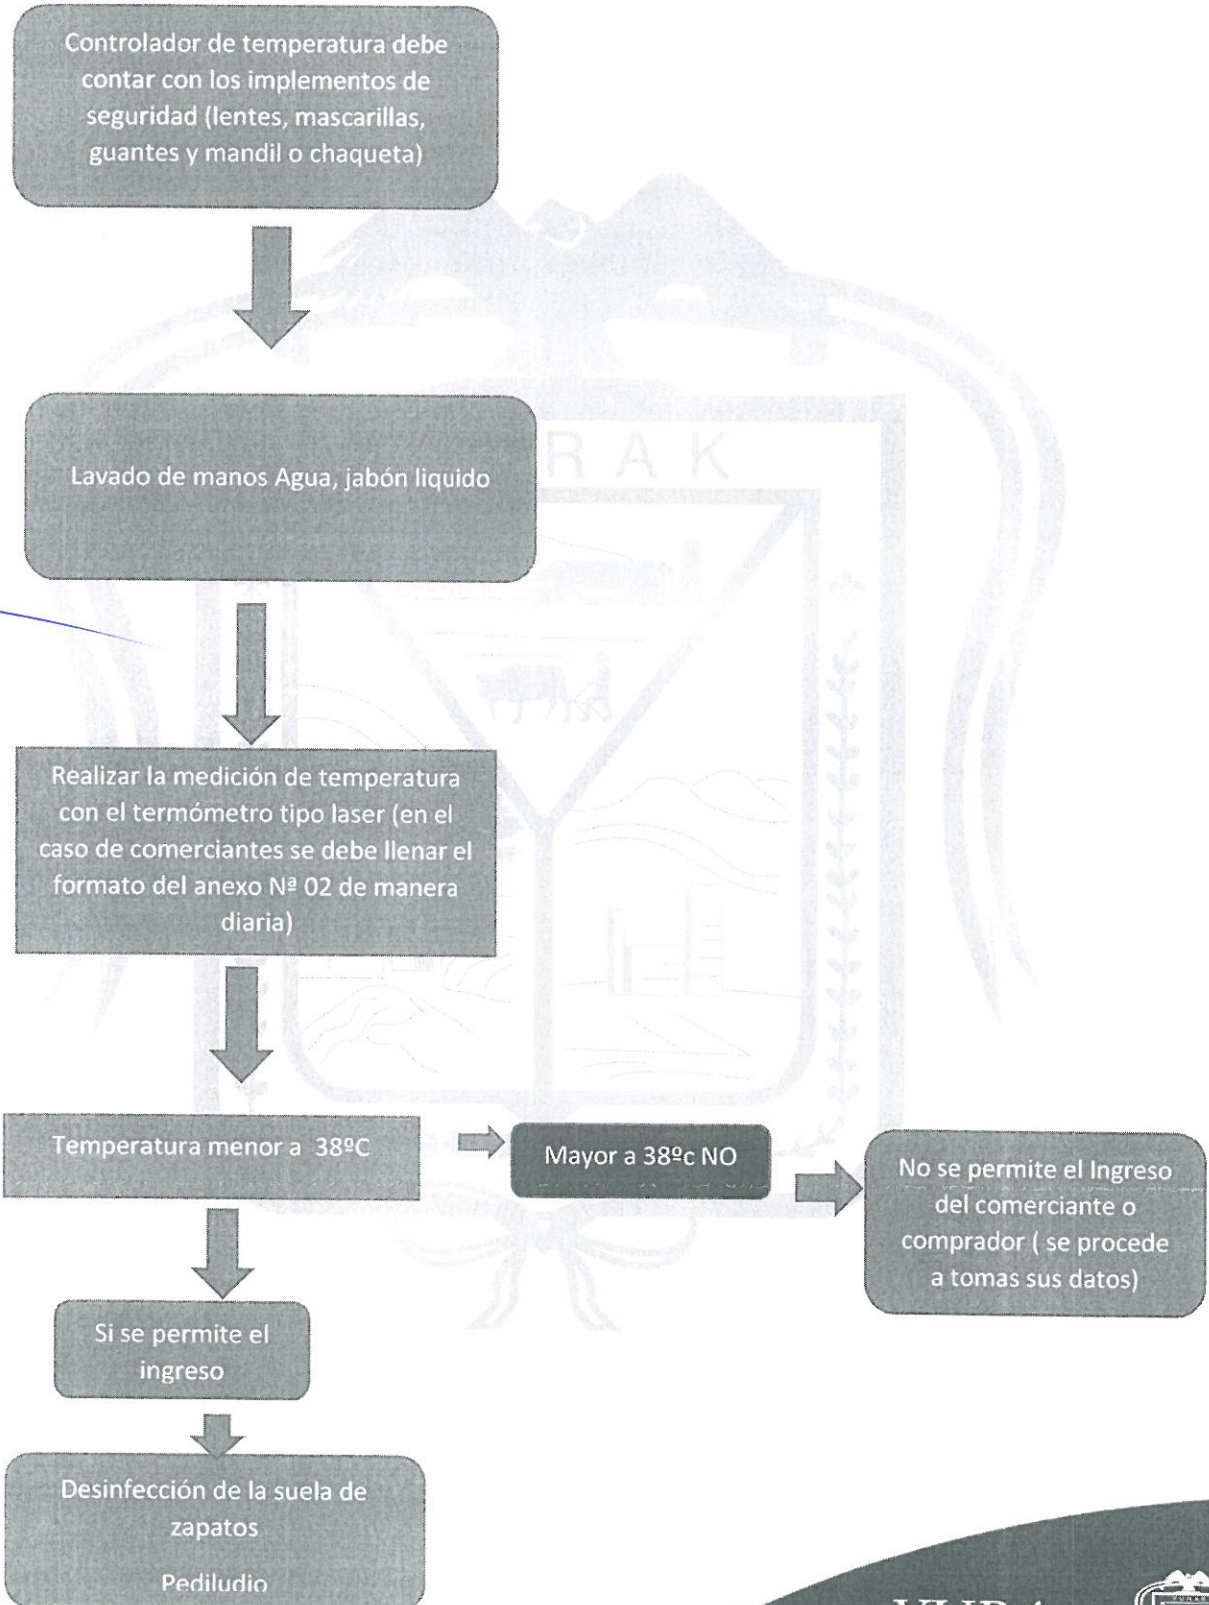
Controlador de temperatura debe contar con los implementos de seguridad (lentes, mascarillas, guantes y mandil o chaqueta)

R A K

Lavado de manos Agua, jabón liquido

Realizar la medición de temperatura con el termómetro tipo laser (en el caso de comerciantes se debe llenar el formato del anexo Nª 02 de manera diaria)

Temperatura menor a 38ºC

Mayor a 38ºc NO

No se permite el Ingreso del comerciante o comprador ( se procede a tomas sus datos)

Si se permite el ingreso

Desinfección de la suela de zapatos

Pediludio

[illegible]